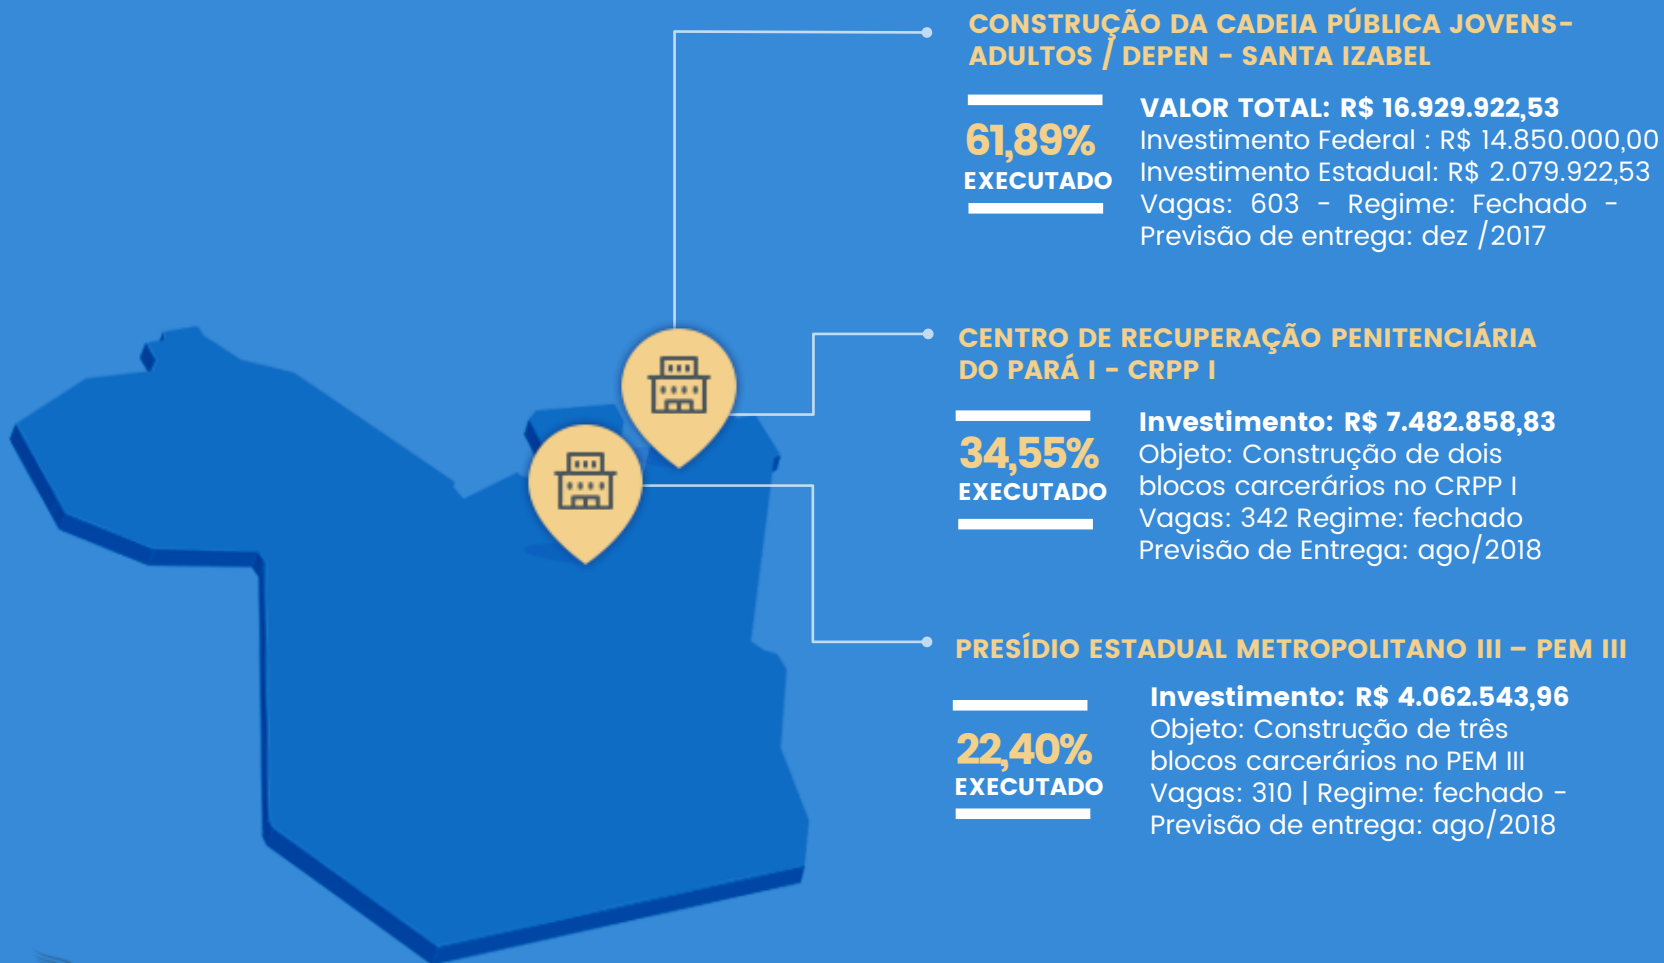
CONSTRUÇÃO DA CADEIA PÚBLICA JOVENS-ADULTOS / DEPEN - SANTA IZABEL

61,89%
EXECUTADO

VALOR TOTAL: R$ 16.929.922,53
Investimento Federal : R$ 14.850.000,00
Investimento Estadual: R$ 2.079.922,53
Vagas: 603 - Regime: Fechado - Previsão de entrega: dez /2017

CENTRO DE RECUPERAÇÃO PENITENCIÁRIA DO PARÁ I - CRPP I

34,55%
EXECUTADO

Investimento: R$ 7.482.858,83
Objeto: Construção de dois blocos carcerários no CRPP I
Vagas: 342 Regime: fechado
Previsão de Entrega: ago/2018

PRESÍDIO ESTADUAL METROPOLITANO III – PEM III

22,40%
EXECUTADO

Investimento: R$ 4.062.543,96
Objeto: Construção de três blocos carcerários no PEM III
Vagas: 310 | Regime: fechado - Previsão de entrega: ago/2018